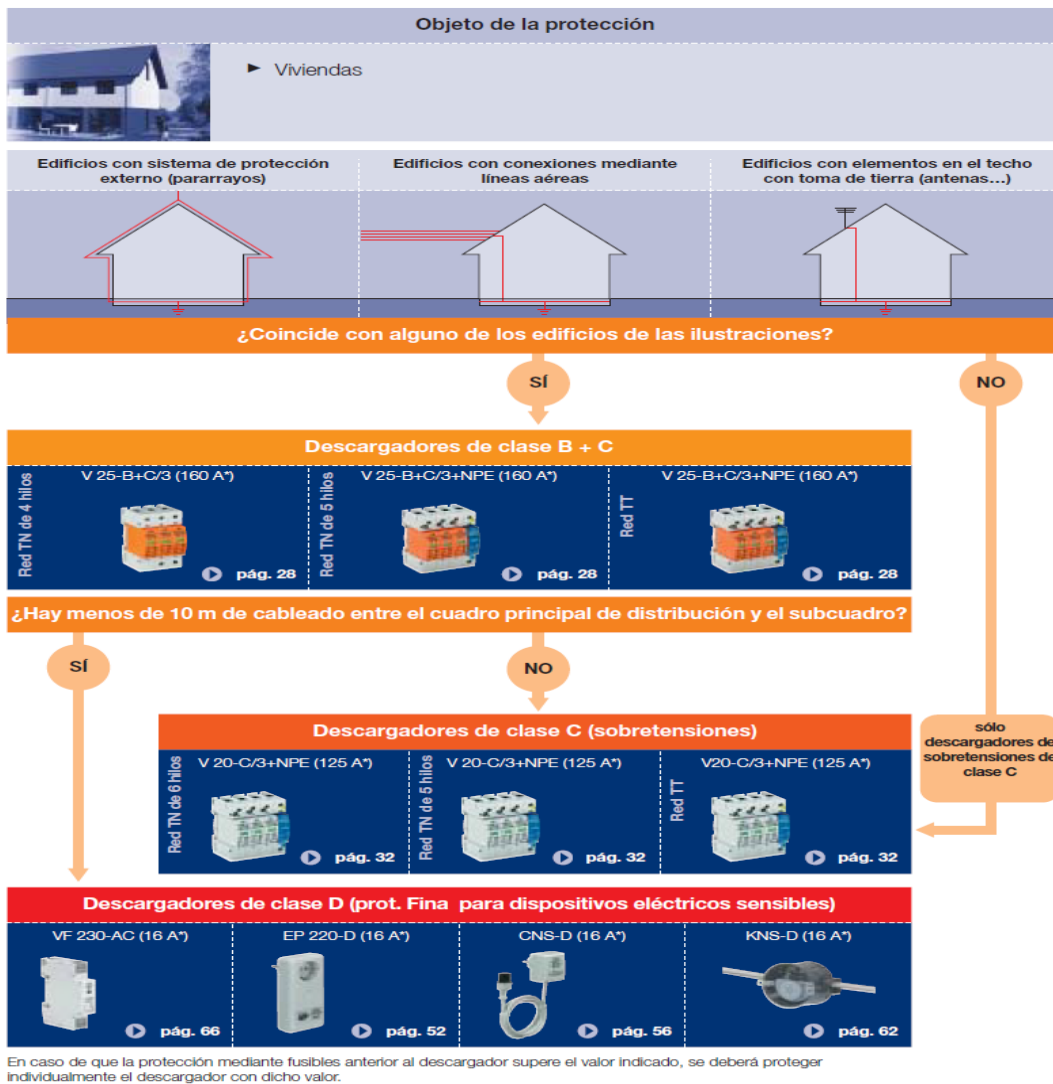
Objeto de la protección

Viviendas

Edificios con sistema de protección externo (pararrayos)

Edificios con conexiones mediante líneas aéreas

Edificios con elementos en el techo con toma de tierra (antenas...)

¿Coincide con alguno de los edificios de las ilustraciones?

SÍ

NO

Descargadores de clase B + C

Red TN de 4 hilos

V 25-B+C/3 (160 A*)

pág. 28

Red TN de 5 hilos

V 25-B+C/3+NPE (160 A*)

pág. 28

Red TT

V 25-B+C/3+NPE (160 A*)

pág. 28

¿Hay menos de 10 m de cableado entre el cuadro principal de distribución y el subcuadro?

SÍ

NO

Descargadores de clase C (sobretensiones)

sólo descargadores de sobretensiones de clase C

Red TN de 6 hilos

V 20-C/3+NPE (125 A*)

pág. 32

Red TN de 5 hilos

V 20-C/3+NPE (125 A*)

pág. 32

Red TT

V20-C/3+NPE (125 A*)

pág. 32

Descargadores de clase D (prot. Fina para dispositivos eléctricos sensibles)

VF 230-AC (16 A*)

pág. 66

EP 220-D (16 A*)

pág. 52

CNS-D (16 A*)

pág. 56

KNS-D (16 A*)

pág. 62

En caso de que la protección mediante fusibles anterior al descargador supere el valor indicado, se deberá proteger individualmente el descargador con dicho valor.